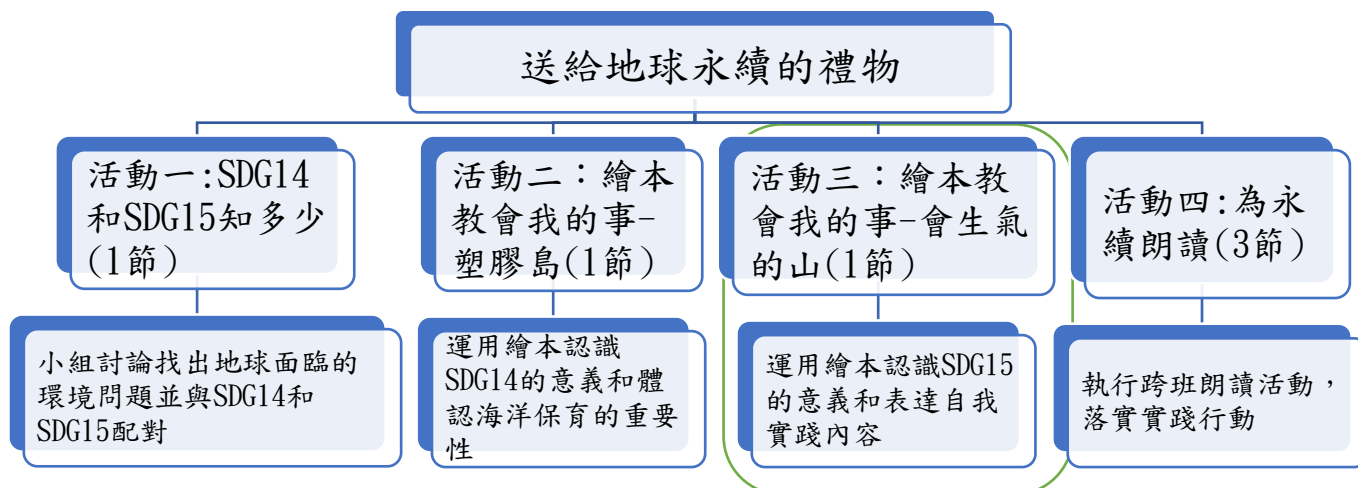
送給地球永續的禮物

活動一:SDG14和SDG15知多少(1節)

小組討論找出地球面臨的環境問題並與SDG14和SDG15配對

活動二：繪本教會我的事-塑膠島(1節)

運用繪本認識SDG14的意義和體認海洋保育的重要性

活動三：繪本教會我的事-會生氣的山(1節)

運用繪本認識SDG15的意義和表達自我實踐內容

活動四:為永續朗讀(3節)

執行跨班朗讀活動，落實實踐行動